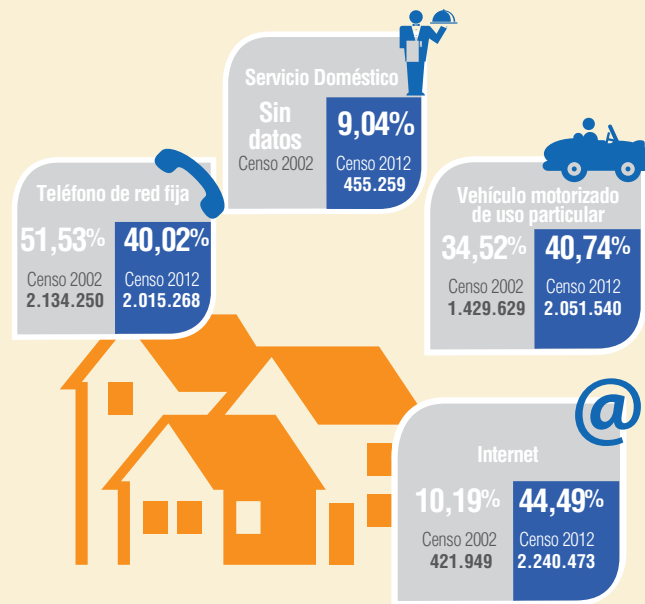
Servicio Doméstico

Sin datos
Censo 2002

9,04%
Censo 2012
455.259

Teléfono de red fija

51,53%
Censo 2002
2.134.250

40,02%
Censo 2012
2.015.268

Vehículo motorizado de uso particular

34,52%
Censo 2002
1.429.629

40,74%
Censo 2012
2.051.540

@

Internet

10,19%
Censo 2002
421.949

44,49%
Censo 2012
2.240.473